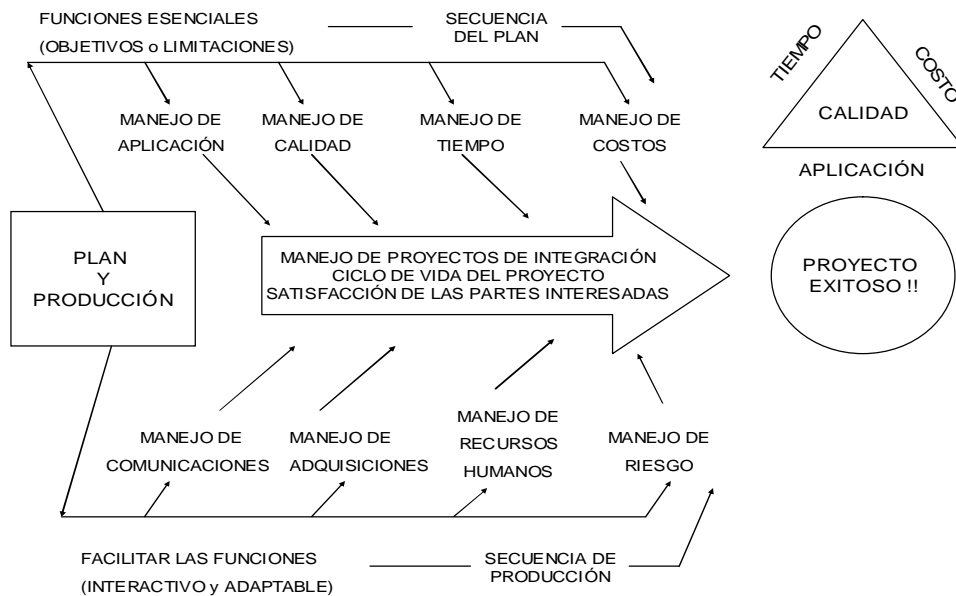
FUNCIONES ESENCIALES
(OBJETIVOS o LIMITACIONES)

SECUENCIA
DEL PLAN

TIEMPO
COSTO
CALIDAD
APLICACIÓN

MANEJO DE
APLICACIÓN

MANEJO DE
CALIDAD

MANEJO DE
TIEMPO

MANEJO DE
COSTOS

PLAN
Y
PRODUCCIÓN

MANEJO DE PROYECTOS DE INTEGRACIÓN
CICLO DE VIDA DEL PROYECTO
SATISFACCIÓN DE LAS PARTES INTERESADAS

PROYECTO
EXITOSO !!

MANEJO DE
COMUNICACIONES

MANEJO DE
ADQUISICIONES

MANEJO DE
RECURSOS
HUMANOS

MANEJO DE
RIESGO

FACILITAR LAS FUNCIONES
(INTERACTIVO y ADAPTABLE)

SECUENCIA DE
PRODUCCIÓN